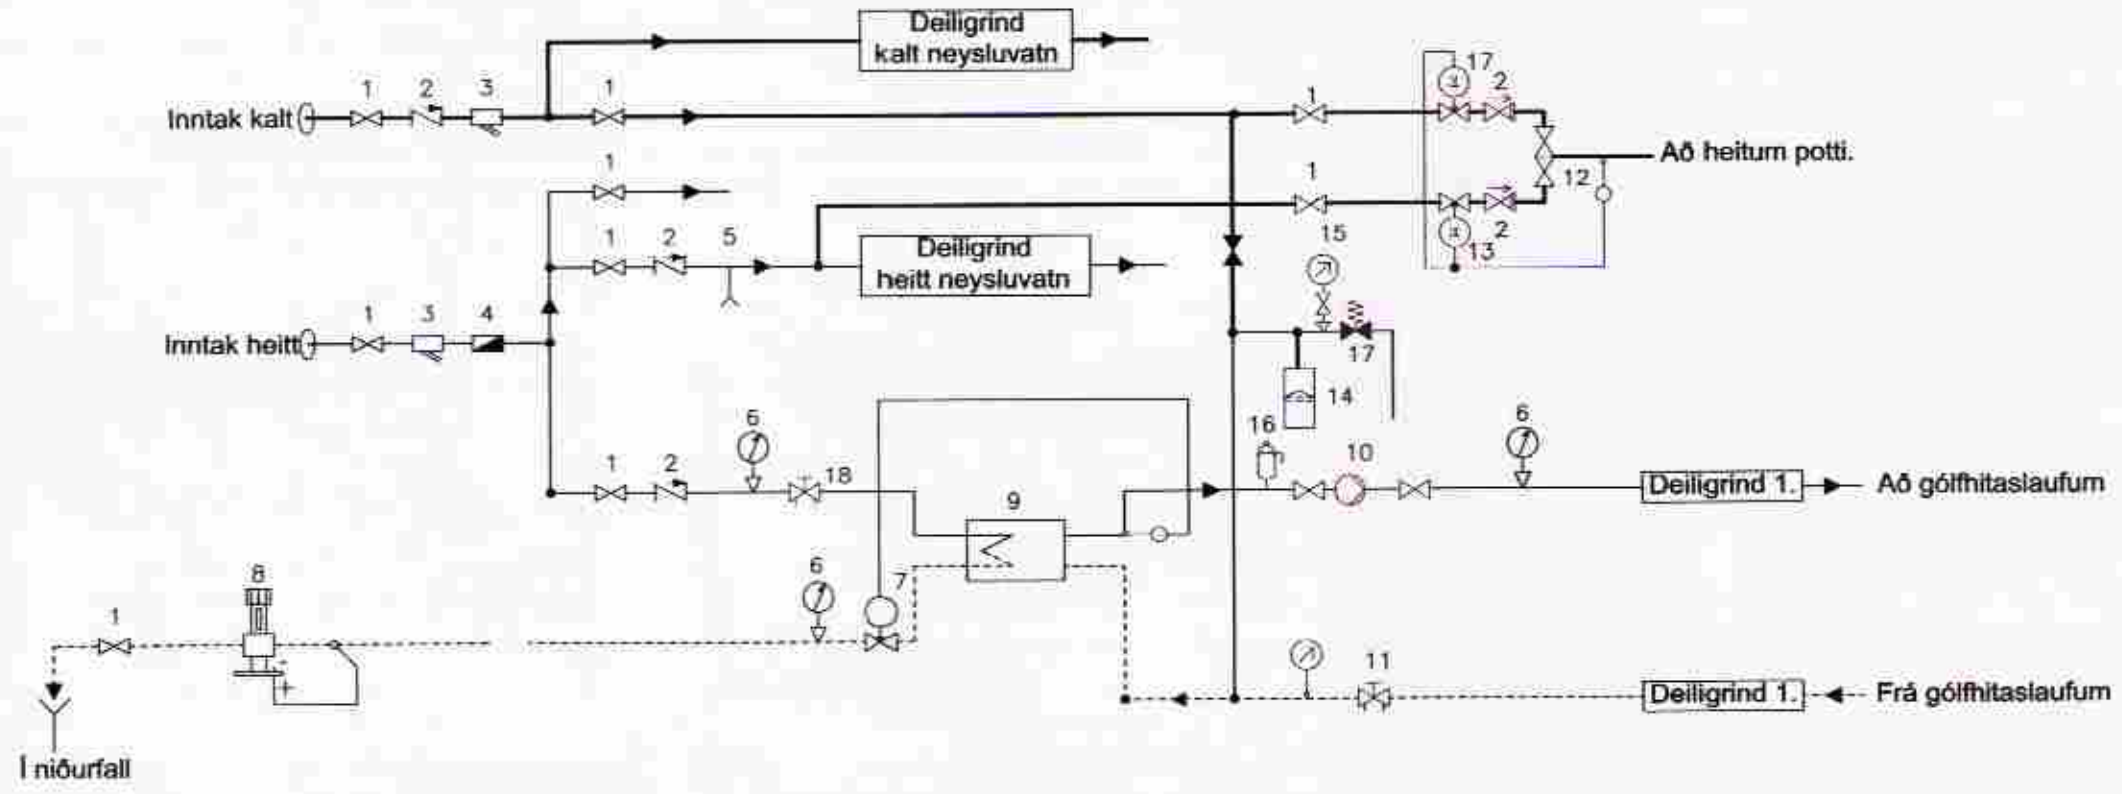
Deiligrind kalt neysluvatn

Inntak kalt

1 2 3 1 1 17 2

Að heitum potti.

1 1 12

1 2 5 15 2 13

Deiligrind heitt neysluvatn

Inntak heitt

1 3 4 17 14

16 10 6

6

1 2 18 9

Deiligrind 1.

Að gólfhitaslaufum

8 6 7

1

11

Deiligrind 1.

Frá gólfhitaslaufum

Í niðurfall